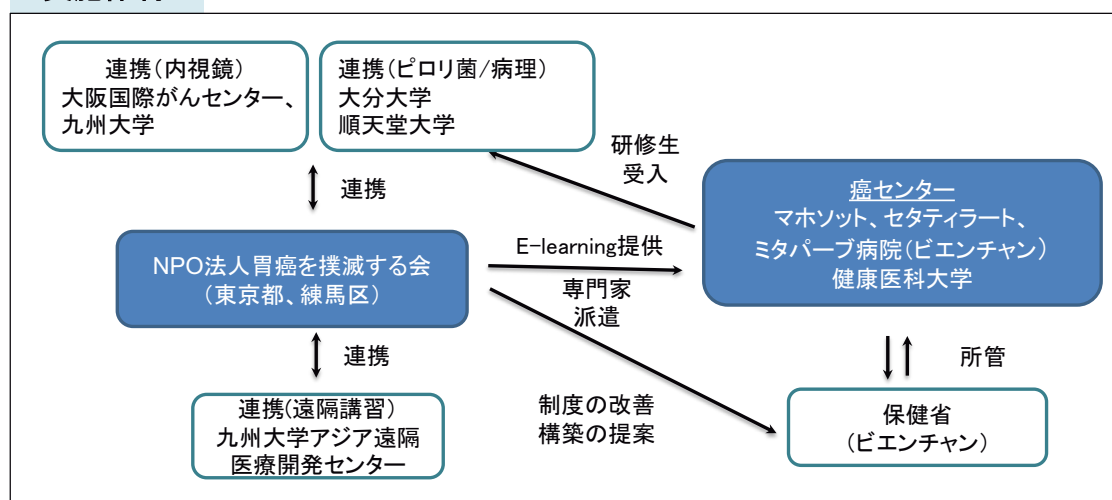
連携（内視鏡）
大阪国際がんセンター、
九州大学

連携（ピロリ菌/病理）
大分大学
順天堂大学

研修生
受入

癌センター
マホソット、セタティラート、
ミタパーブ病院（ビエンチャン）
健康医科大学

連携

NPO法人胃癌を撲滅する会
（東京都、練馬区）

E-learning提供

専門家
派遣

連携

所管

制度の改善
構築の提案

連携（遠隔講習）
九州大学アジア遠隔
医療開発センター

保健省
（ビエンチャン）